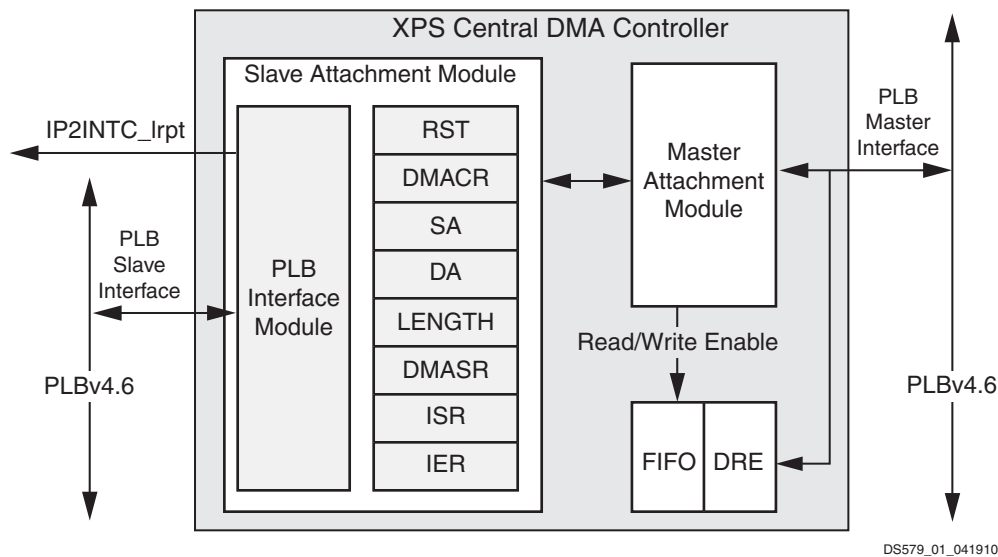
XPS Central DMA Controller

Slave Attachment Module

IP2INTC_Irpt

PLB Slave Interface

PLBv4.6

PLB Interface Module

RST

DMACR

SA

DA

LENGTH

DMASR

ISR

IER

Master Attachment Module

Read/Write Enable

FIFO

DRE

PLB Master Interface

PLBv4.6

DS579_01_041910